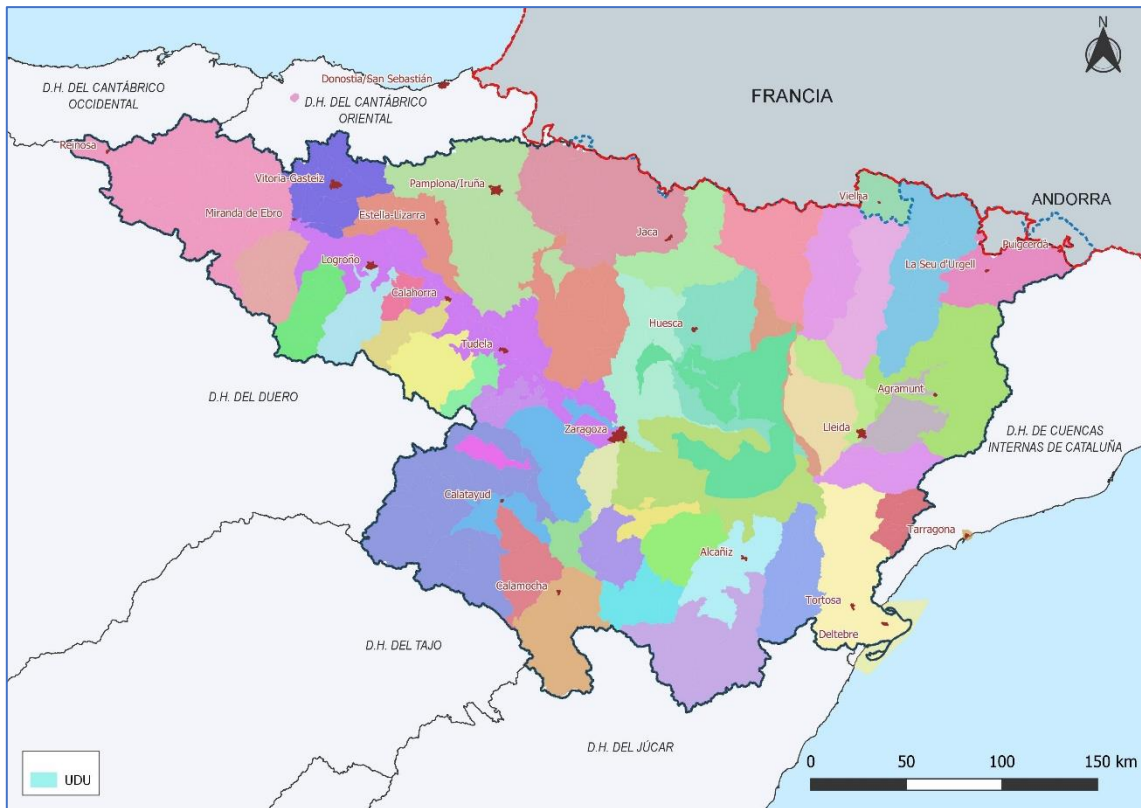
N

D.H. DEL CANTÁBRICO OCCIDENTAL

Donostia/San Sebastián

D.H. DEL CANTÁBRICO ORIENTAL

FRANCIA

ANDORRA

Reinosa

Vitoria-Gasteiz

Pamplona/Iruña

Miranda de Ebro

Estella-Lizarra

Jaca

Vielha

Puigcerdà

La Seu d'Urgell

Logroño

Calahorra

Huesca

Tudela

Agramunt

D.H. DEL DUERO

Lleida

D.H. DE CUENCAS INTERNAS DE CATALUÑA

Zaragoza

Calatayud

Tarragona

Alcañiz

Calamocha

Tortosa

Deltebre

D.H. DEL TAJO

D.H. DEL JÚCAR

UDU

0 50 100 150 km